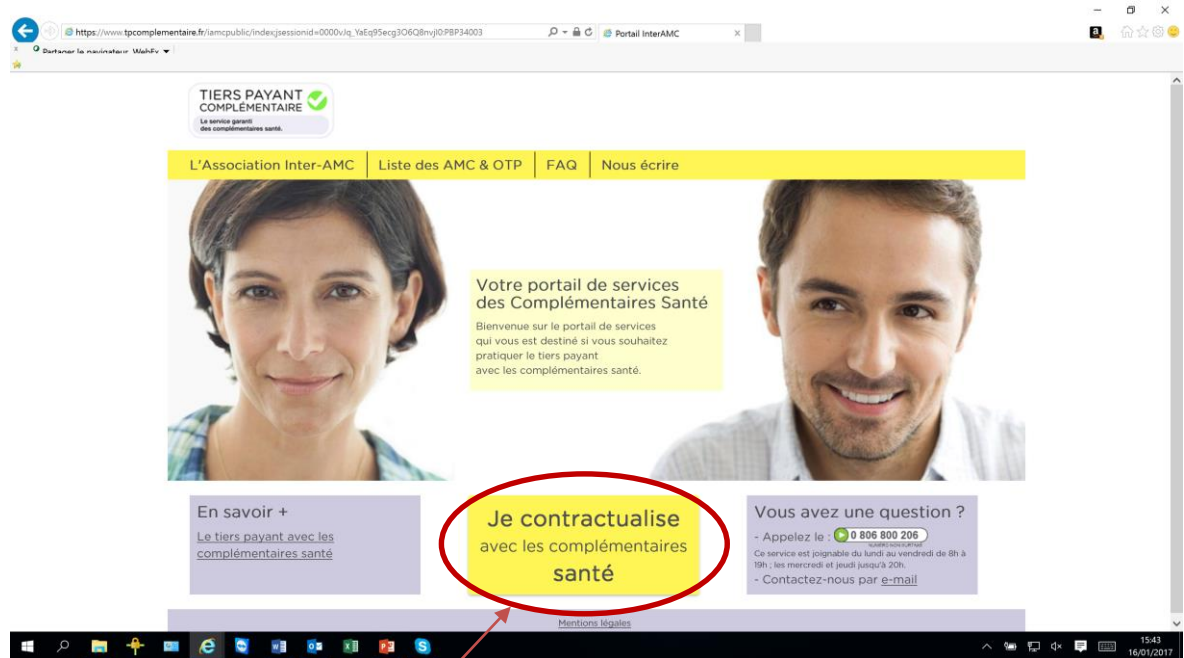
https://www.tpcomplementaire.fr/iamcpublic/index;jsessionid=0000vJq_YaEq95ecg3O6Q8nvjl0:PBP34003

Portail InterAMC

Partager le navigateur WebEx

TIERS PAYANT COMPLÉMENTAIRE
Le service garanti des complémentaires santé.

L'Association Inter-AMC | Liste des AMC & OTP | FAQ | Nous écrire

Votre portail de services des Complémentaires Santé

Bienvenue sur le portail de services qui vous est destiné si vous souhaitez pratiquer le tiers payant avec les complémentaires santé.

En savoir +

Le tiers payant avec les complémentaires santé

Je contractualise avec les complémentaires santé

Vous avez une question ?

- Appelez le : 0 806 800 206

Ce service est joignable du lundi au vendredi de 8h à 19h ; les mercredi et jeudi jusqu'à 20h.

- Contactez-nous par e-mail

Mentions légales

15:43
16/01/2017